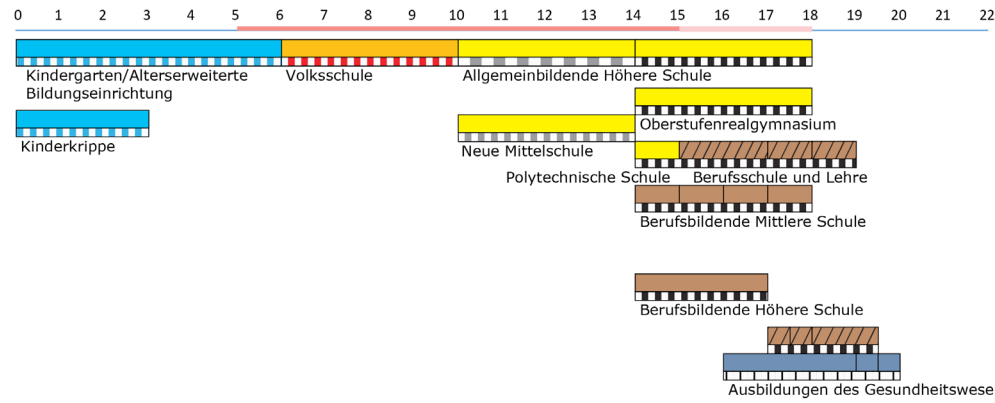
0 1 2 3 4 5 6 7 8 9 10 11 12 13 14 15 16 17 18 19 20 21 22

Kindergarten/Alterserweiterte Bildungseinrichtung

Volksschule

Allgemeinbildende Höhere Schule

Kinderkrippe

Oberstufenrealgymnasium

Neue Mittelschule

Polytechnische Schule

Berufsschule und Lehre

Berufsbildende Mittlere Schule

Berufsbildende Höhere Schule

Ausbildungen des Gesundheitswese